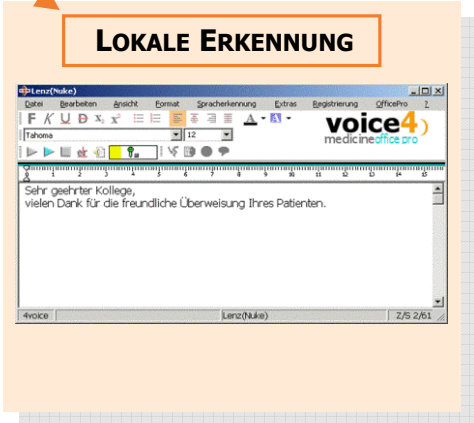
LOKALE ERKENNUNG

Lenz(Nuke)

Datei Bearbeiten Ansicht Format Spracherkennung Extras Registrierung OfficePro ?

F K U D $x_2$ $x^2$

Tahoma 12

voice4
medicineoffice pro

Sehr geehrter Kollege,
vielen Dank für die freundliche Überweisung Ihres Patienten.

4voice Lenz(Nuke) Z/S 2/61